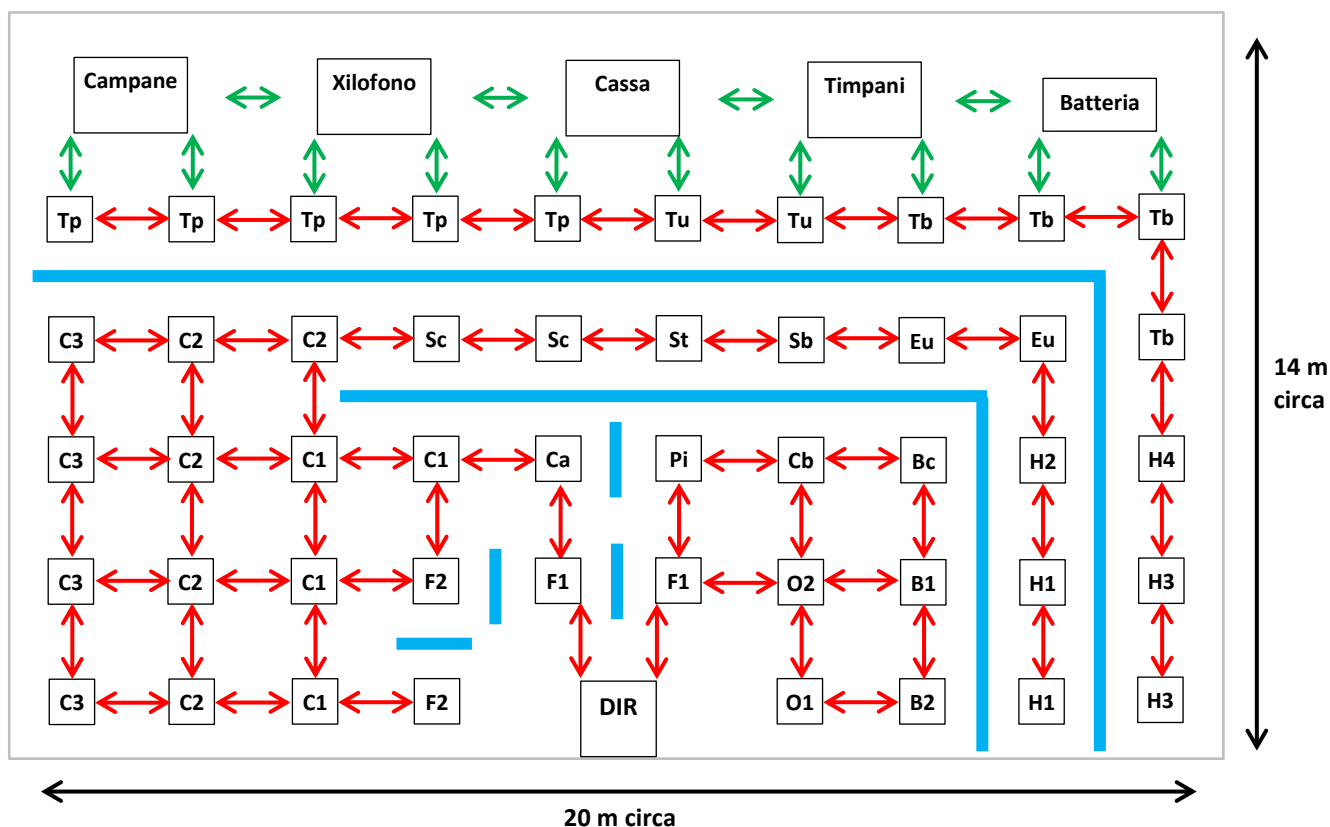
Campane Xilofono Cassa Timpani Batteria

Tp Tp Tp Tp Tp Tu Tu Tb Tb Tb

C3 C2 C2 Sc Sc St Sb Eu Eu Tb

C3 C2 C1 C1 Ca Pi Cb Bc H2 H4

C3 C2 C1 F2 F1 F1 O2 B1 H1 H3

C3 C2 C1 F2 DIR O1 B2 H1 H3

14 m circa

20 m circa